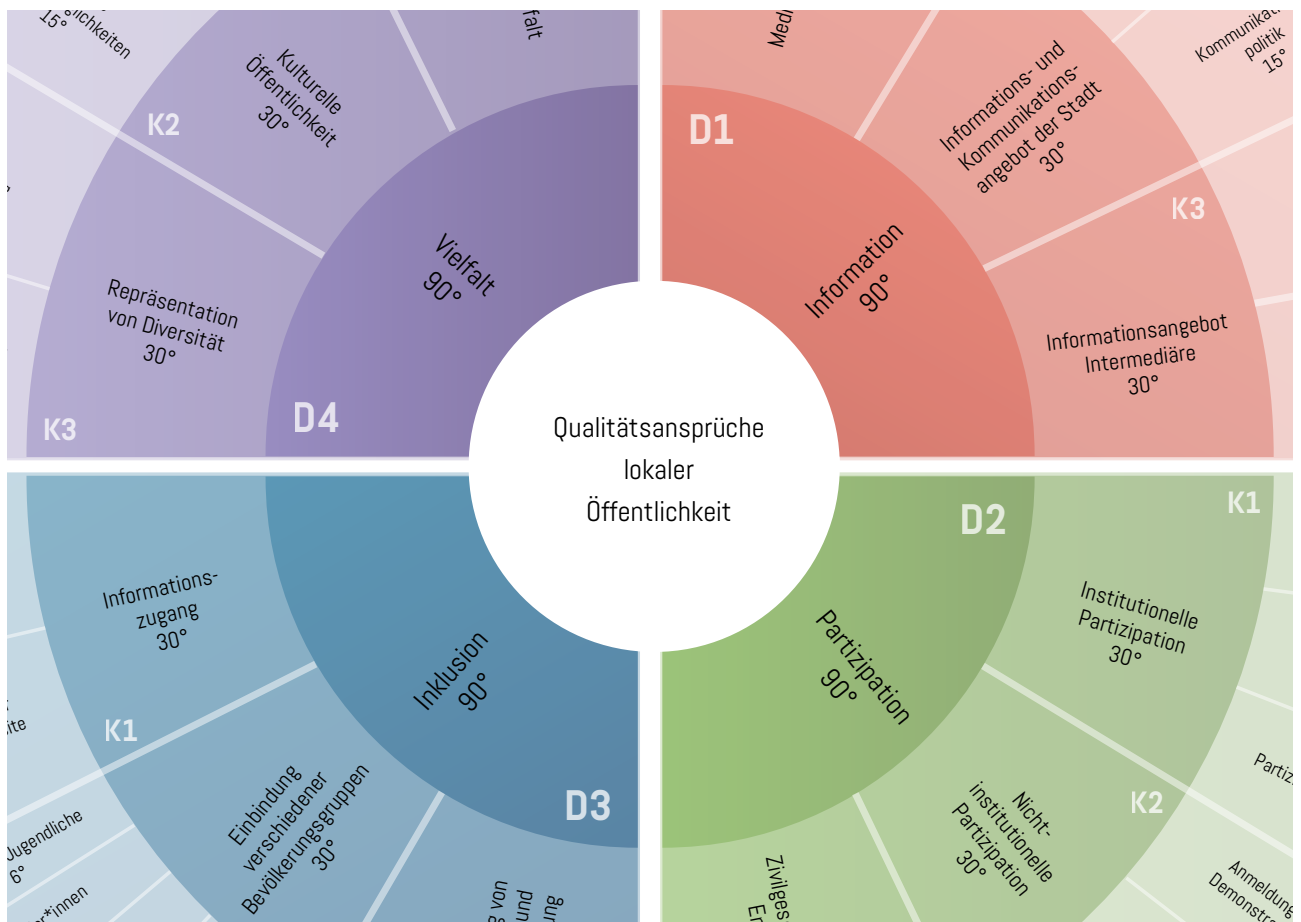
15°
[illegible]lichkeiten

Kulturelle Öffentlichkeit 30°

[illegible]falt

K2

Repräsentation von Diversität 30°

Vielfalt 90°

K3

D4

Medi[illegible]

Kommunikat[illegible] politik 15°

D1

Informations- und Kommunikationsangebot der Stadt 30°

K3

Information 90°

Informationsangebot Intermediäre 30°

Qualitätsansprüche lokaler Öffentlichkeit

D2

K1

Institutionelle Partizipation 30°

Partizipation 90°

Partiz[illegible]

K2

Nicht-institutionelle Partizipation 30°

Zivilges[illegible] E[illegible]

Anmeldung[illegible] Demonstr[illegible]

Informationszugang 30°

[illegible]ite

K1

Inklusion 90°

D3

Einbindung verschiedener Bevölkerungsgruppen 30°

Jugendliche 6°

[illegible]r*innen

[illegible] von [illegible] und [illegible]ung